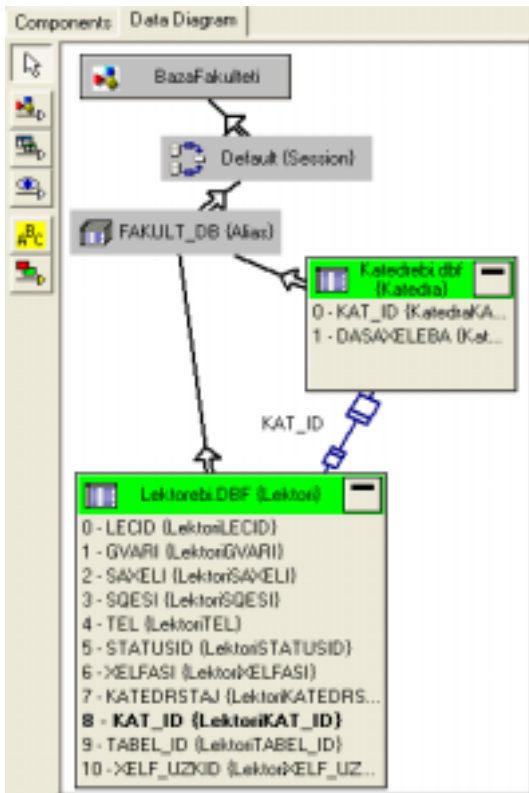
Components Data Diagram

BazaFakulteti

Default (Session)

FAKULT_DB (Alias)

Katedrebi.dbf (Katedra)
0 - KAT_ID (KatedraKA...
1 - DASAXELEBA (Kat...

KAT_ID

Lektorebi.DBF (Lektori)
0 - LECID (LektoriLECID)
1 - GVARI (LektoriGVARI)
2 - SAXELI (LektoriSAXELI)
3 - SQESI (LektoriSQESI)
4 - TEL (LektoriTEL)
5 - STATUSID (LektoriSTATUSID)
6 - XELFASI (LektoriXELFASI)
7 - KATEDRSTAJ (LektoriKATEDRS...
8 - KAT_ID (LektoriKAT_ID)
9 - TABEL_ID (LektoriTABEL_ID)
10 - XELF_UZKID (LektoriXELF_UZ...